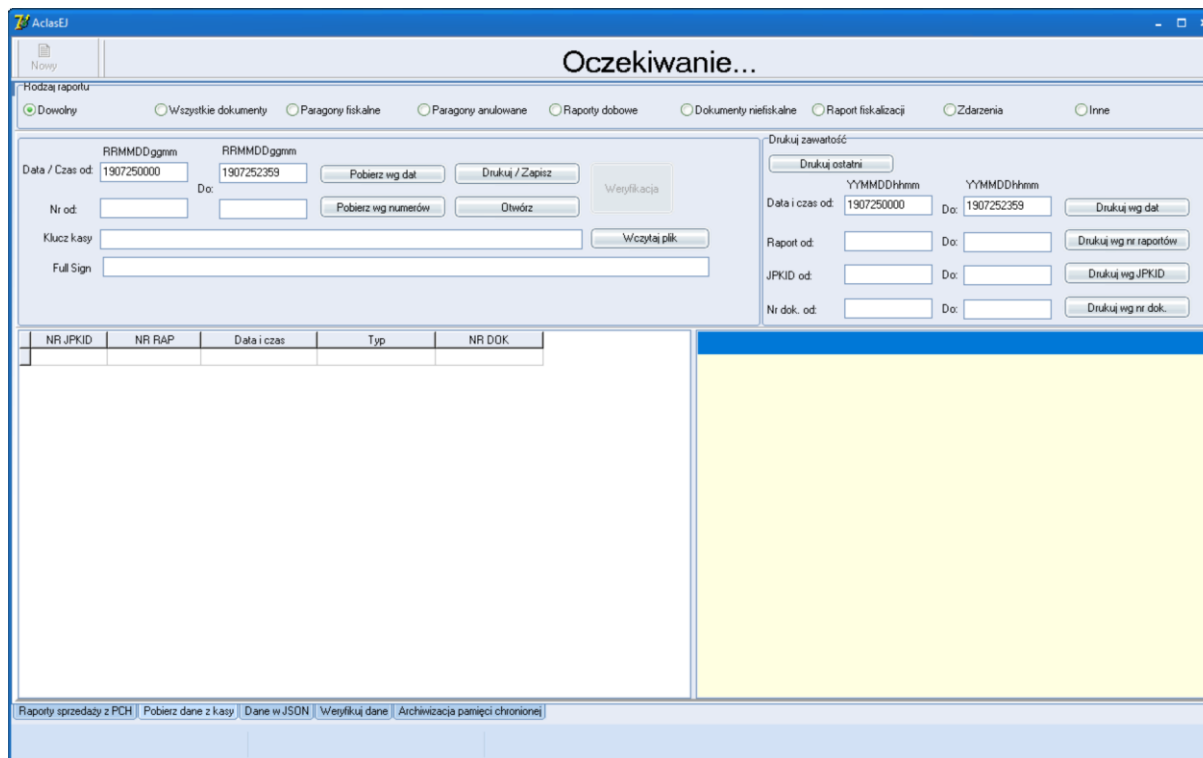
AclasEJ

Nowy

Oczekiwanie...

Rodzaj raportu
Dowolny
Wszystkie dokumenty
Paragony fiskalne
Paragony anulowane
Raporty dobowe
Dokumenty niefiskalne
Raport fiskalizacji
Zdarzenia
Inne

RRMMDDggmm
RRMMDDggmm
Data / Czas od: 1907250000
Do: 1907252359
Pobierz wg dat
Drukuj / Zapisz
Weryfikacja
Nr od:
Pobierz wg numerów
Otwórz
Klucz kasy
Wczytaj plik
Full Sign

Drukuj zawartość
Drukuj ostatni
YYMMDDhhmm
YYMMDDhhmm
Data i czas od: 1907250000
Do: 1907252359
Drukuj wg dat
Raport od:
Do:
Drukuj wg nr raportów
JPKID od:
Do:
Drukuj wg JPKID
Nr dok. od:
Do:
Drukuj wg nr dok.

| NR JPKID | NR RAP | Data i czas | Typ | NR DOK |
|---|---|---|---|---|
| | | | | |

Raporty sprzedaży z PCH | Pobierz dane z kasy | Dane w JSON | Weryfikuj dane | Archiwizacja pamięci chronionej